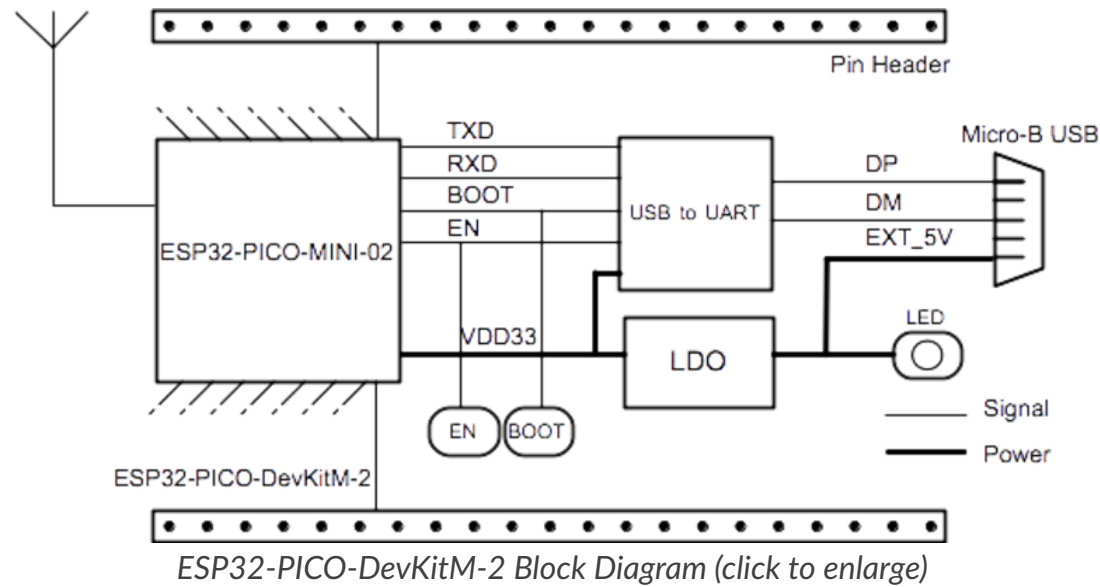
Pin Header

Micro-B USB

TXD

RXD

BOOT

EN

USB to UART

DP

DM

EXT_5V

ESP32-PICO-MINI-02

VDD33

LDO

LED

EN

BOOT

Signal

Power

ESP32-PICO-DevKitM-2

*ESP32-PICO-DevKitM-2 Block Diagram (click to enlarge)*